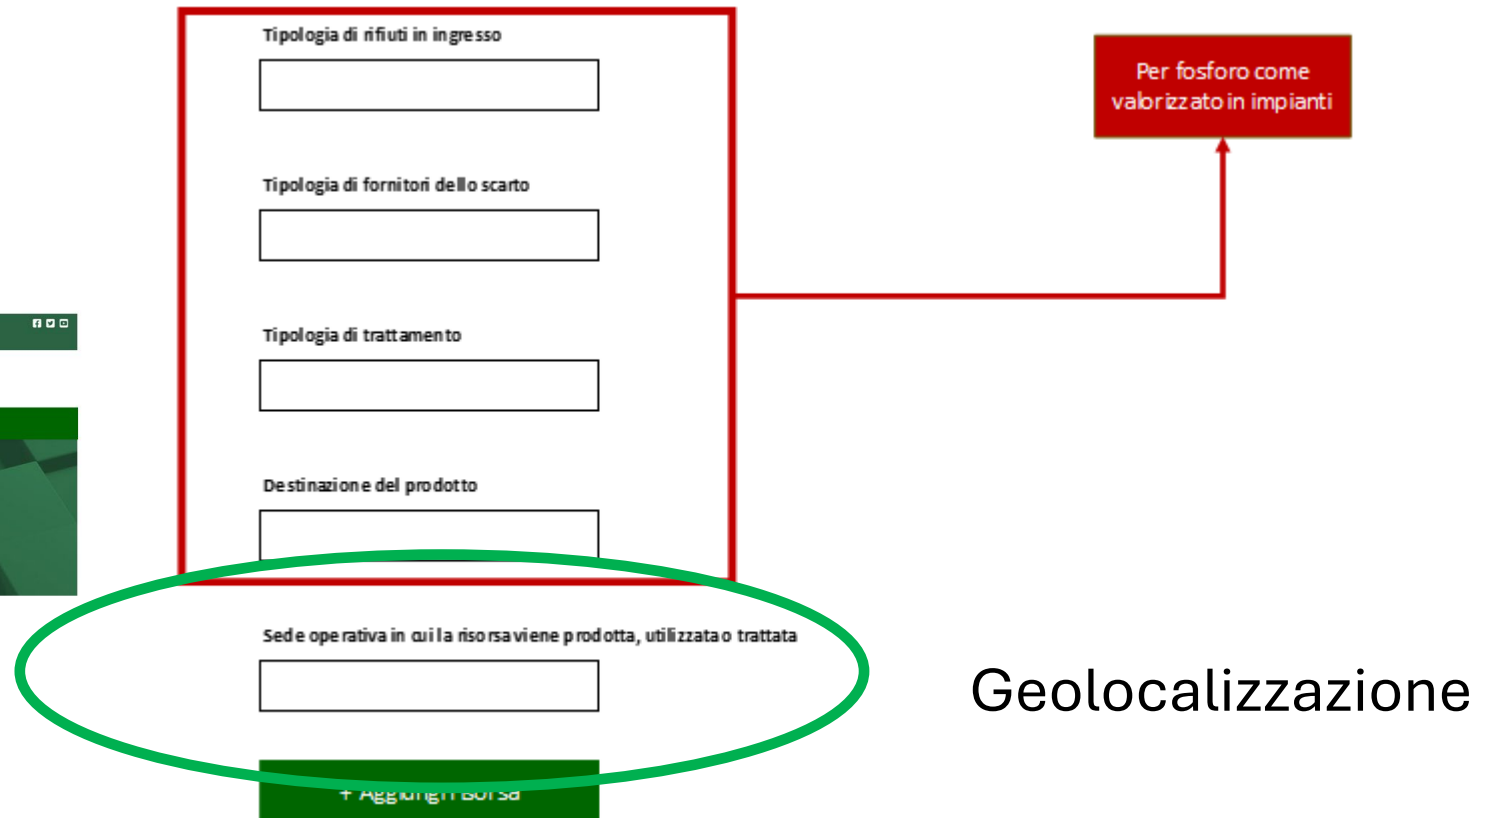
Tipologia di rifiuti in ingresso

Tipologia di fornitori dello scarto

Tipologia di trattamento

Destinazione del prodotto

Sede operativa in cui la risorsa viene prodotta, utilizzata o trattata

+ Aggiungi Borsa

Per fosforo come valorizzato in impianti

Geolocalizzazione